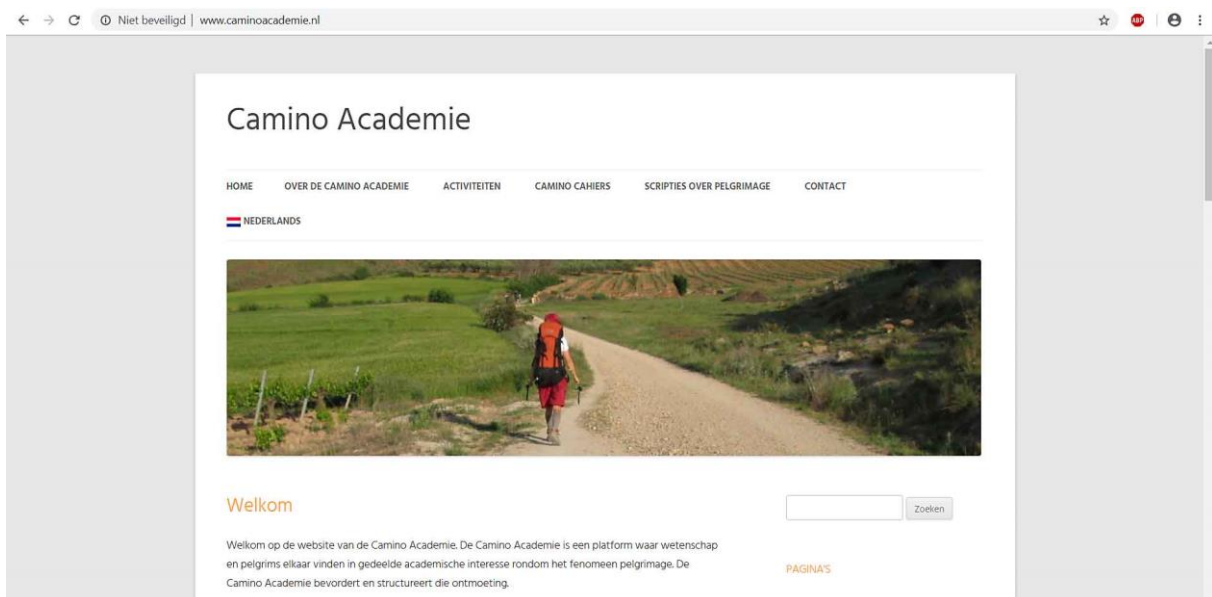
Niet beveiligd | www.caminoacademie.nl

ABP

Camino Academie

HOME OVER DE CAMINO ACADEMIE ACTIVITEITEN CAMINO CAHIERS SCRIPTIES OVER PELGRIMAGE CONTACT

NEDERLANDS

Welkom

Welkom op de website van de Camino Academie. De Camino Academie is een platform waar wetenschap en pelgrims elkaar vinden in gedeelde academische interesse rondom het fenomeen pelgrimage. De Camino Academie bevordert en structureert die ontmoeting.

Zoeken

PAGINA'S